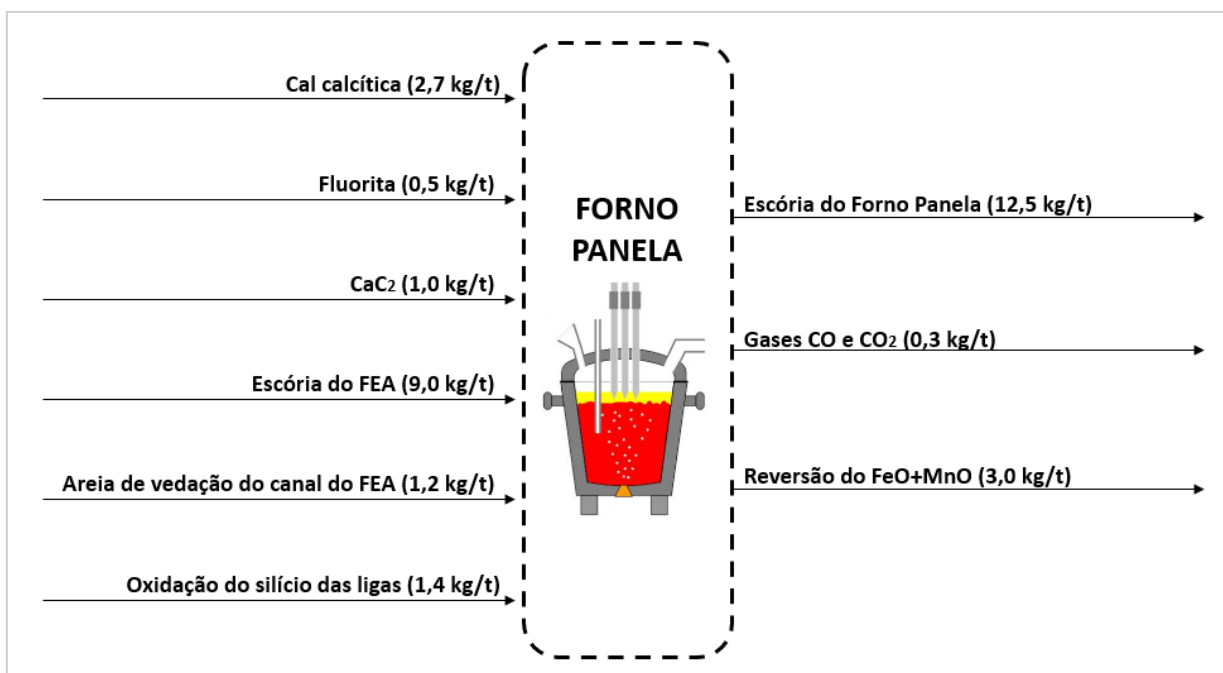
Cal calcítica (2,7 kg/t)

Fluorita (0,5 kg/t)

$CaC_2$ (1,0 kg/t)

Escória do FEA (9,0 kg/t)

Areia de vedação do canal do FEA (1,2 kg/t)

Oxidação do silício das ligas (1,4 kg/t)

FORNO PANELA

Escória do Forno Panela (12,5 kg/t)

Gases CO e $CO_2$ (0,3 kg/t)

Reversão do FeO+MnO (3,0 kg/t)